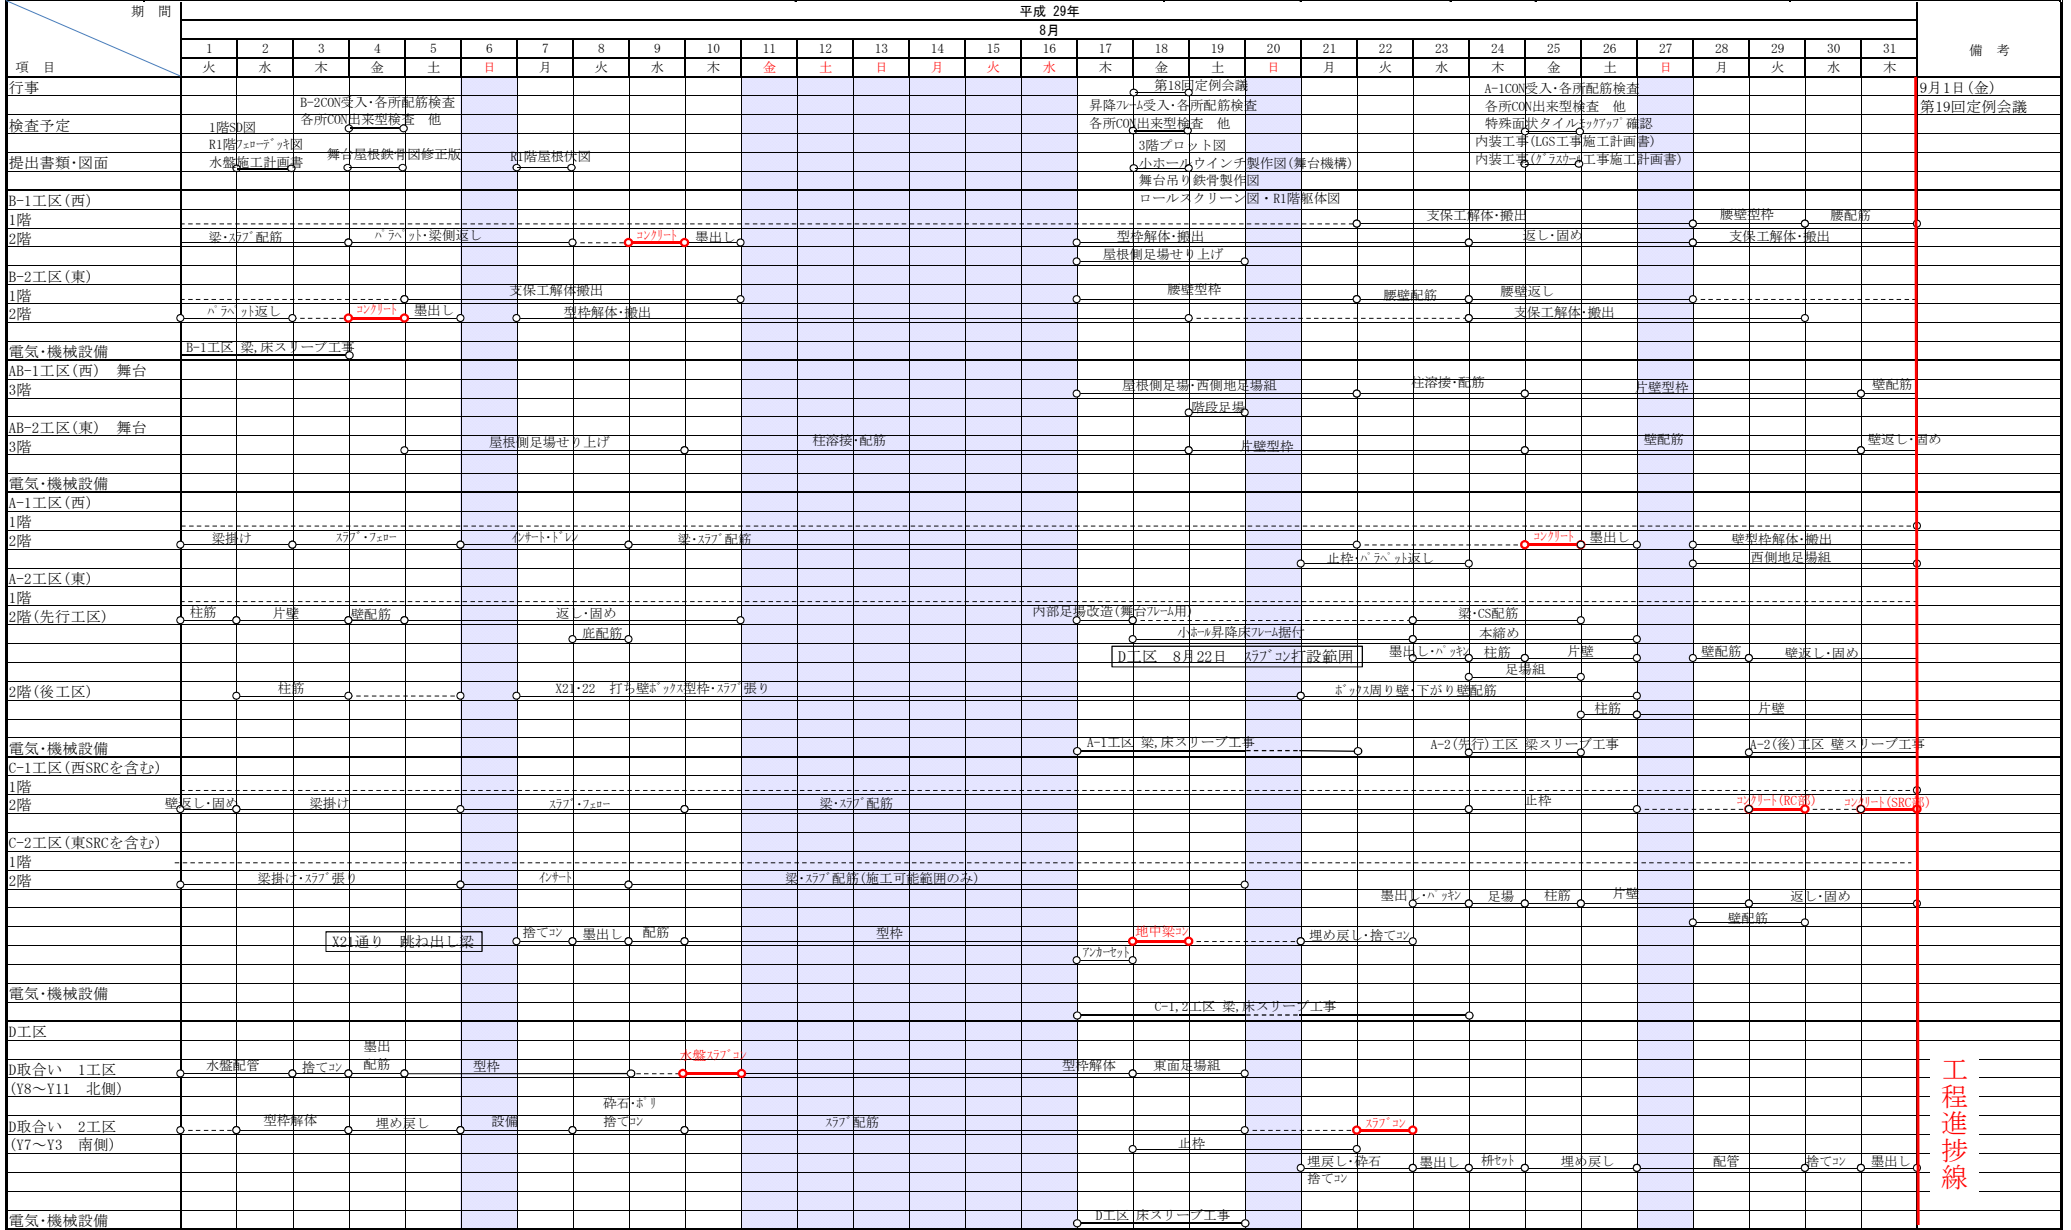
期　間

項　目

平成 29年

8月

| 1 | 2 | 3 | 4 | 5 | 6 | 7 | 8 | 9 | 10 | 11 | 12 | 13 | 14 | 15 | 16 | 17 | 18 | 19 | 20 | 21 | 22 | 23 | 24 | 25 | 26 | 27 | 28 | 29 | 30 | 31 |
|---|---|---|---|---|---|---|---|---|---|---|---|---|---|---|---|---|---|---|---|---|---|---|---|---|---|---|---|---|---|---|
| 火 | 水 | 木 | 金 | 土 | 日 | 月 | 火 | 水 | 木 | 金 | 土 | 日 | 月 | 火 | 水 | 木 | 金 | 土 | 日 | 月 | 火 | 水 | 木 | 金 | 土 | 日 | 月 | 火 | 水 | 木 |

備　考

行事
検査予定
提出書類・図面

B-2CON受入・各所配筋検査
各所CON出来型検査　他
1階SD図
R1階ﾌｪﾛｰﾃﾞｯｷ図
水盤施工計画書
舞台屋根鉄骨図修正版
R1階屋根伏図
第18回定例会議
昇降ﾌﾚｰﾑ受入・各所配筋検査
各所CON出来型検査　他
3階プロット図
小ホールウインチ製作図(舞台機構)
舞台吊り鉄骨製作図
ロールスクリーン図・R1階躯体図
A-1CON受入・各所配筋検査
各所CON出来型検査　他
特殊面状タイルﾓｯｸｱｯﾌﾟ確認
内装工事(LGS工事施工計画書)
内装工事(ｸﾞﾗｽｳｰﾙ工事施工計画書)
9月1日(金)
第19回定例会議

B-1工区(西)
1階
2階
梁・ｽﾗﾌﾞ配筋　ﾊﾟﾗﾍﾟｯﾄ・梁側返し　ｺﾝｸﾘｰﾄ　墨出し
型枠解体・搬出
屋根側足場せり上げ
支保工解体・搬出
返し・固め
腰壁型枠　腰配筋
支保工解体・搬出

B-2工区(東)
1階
2階
ﾊﾟﾗﾍﾟｯﾄ返し　ｺﾝｸﾘｰﾄ　墨出し
支保工解体搬出
型枠解体・搬出
腰壁型枠　腰壁配筋　腰壁返し
支保工解体・搬出

電気・機械設備
B-1工区 梁,床スリーブ工事

AB-1工区(西)　舞台
3階
屋根側足場・西側地足場組
階段足場
柱溶接・配筋
片壁型枠
壁配筋

AB-2工区(東)　舞台
3階
屋根側足場せり上げ
柱溶接・配筋
片壁型枠
壁配筋
壁返し・固め

電気・機械設備
A-1工区(西)
1階
2階
梁掛け　ｽﾗﾌﾞ・ﾌｪﾛｰ　ｲﾝｻｰﾄ・ﾄﾞﾚﾝ　梁・ｽﾗﾌﾞ配筋
止枠・ﾊﾟﾗﾍﾟｯﾄ返し
ｺﾝｸﾘｰﾄ　墨出し
壁型枠解体・搬出
西側地足場組

A-2工区(東)
1階
2階(先行工区)
柱筋　片壁　壁配筋　返し・固め
底配筋
内部足場改造(舞台ﾌﾚｰﾑ用)
小ホール昇降床ﾌﾚｰﾑ据付
D工区　8月22日　ｽﾗﾌﾞｺﾝ打設範囲
梁・CS配筋
本締め
墨出し・ﾊﾟｯｷﾝ　柱筋　片壁
足場組
壁配筋　壁返し・固め

2階(後工区)
柱筋
X21・22　打ち壁ﾎﾞｯｸｽ型枠・ｽﾗﾌﾞ張り
ﾎﾞｯｸｽ周り壁・下がり壁配筋
柱筋　片壁

電気・機械設備
A-1工区 梁,床スリーブ工事
A-2(先行)工区 梁スリーブ工事
A-2(後)工区 壁スリーブ工事

C-1工区(西SRCを含む)
1階
2階
壁返し・固め　梁掛け　ｽﾗﾌﾞ・ﾌｪﾛｰ　梁・ｽﾗﾌﾞ配筋
止枠
ｺﾝｸﾘｰﾄ(RC部)　ｺﾝｸﾘｰﾄ(SRC部)

C-2工区(東SRCを含む)
1階
2階
梁掛け・ｽﾗﾌﾞ張り　ｲﾝｻｰﾄ　梁・ｽﾗﾌﾞ配筋(施工可能範囲のみ)
墨出し・ﾊﾟｯｷﾝ　足場　柱筋　片壁
返し・固め
壁配筋
X21通り　跳ね出し梁
捨てｺﾝ　墨出し　配筋　型枠
地中梁ｺﾝ
ｱﾝｶｰｾｯﾄ
埋め戻し・捨てｺﾝ

電気・機械設備
C-1,2工区 梁,床スリーブ工事

D工区
D取合い　1工区
(Y8～Y11　北側)
水盤配管　捨てｺﾝ　墨出　配筋　型枠
水盤ｽﾗﾌﾞｺﾝ
型枠解体　東面足場組

D取合い　2工区
(Y7～Y3　南側)
型枠解体　埋め戻し　設備　砕石・ﾎﾟﾘ　捨てｺﾝ　ｽﾗﾌﾞ配筋
止枠
ｽﾗﾌﾞｺﾝ
埋戻し・砕石
捨てｺﾝ
墨出し　杭ｾｯﾄ　埋め戻し　配管　捨てｺﾝ　墨出し

電気・機械設備
D工区 床スリーブ工事

工程進捗線